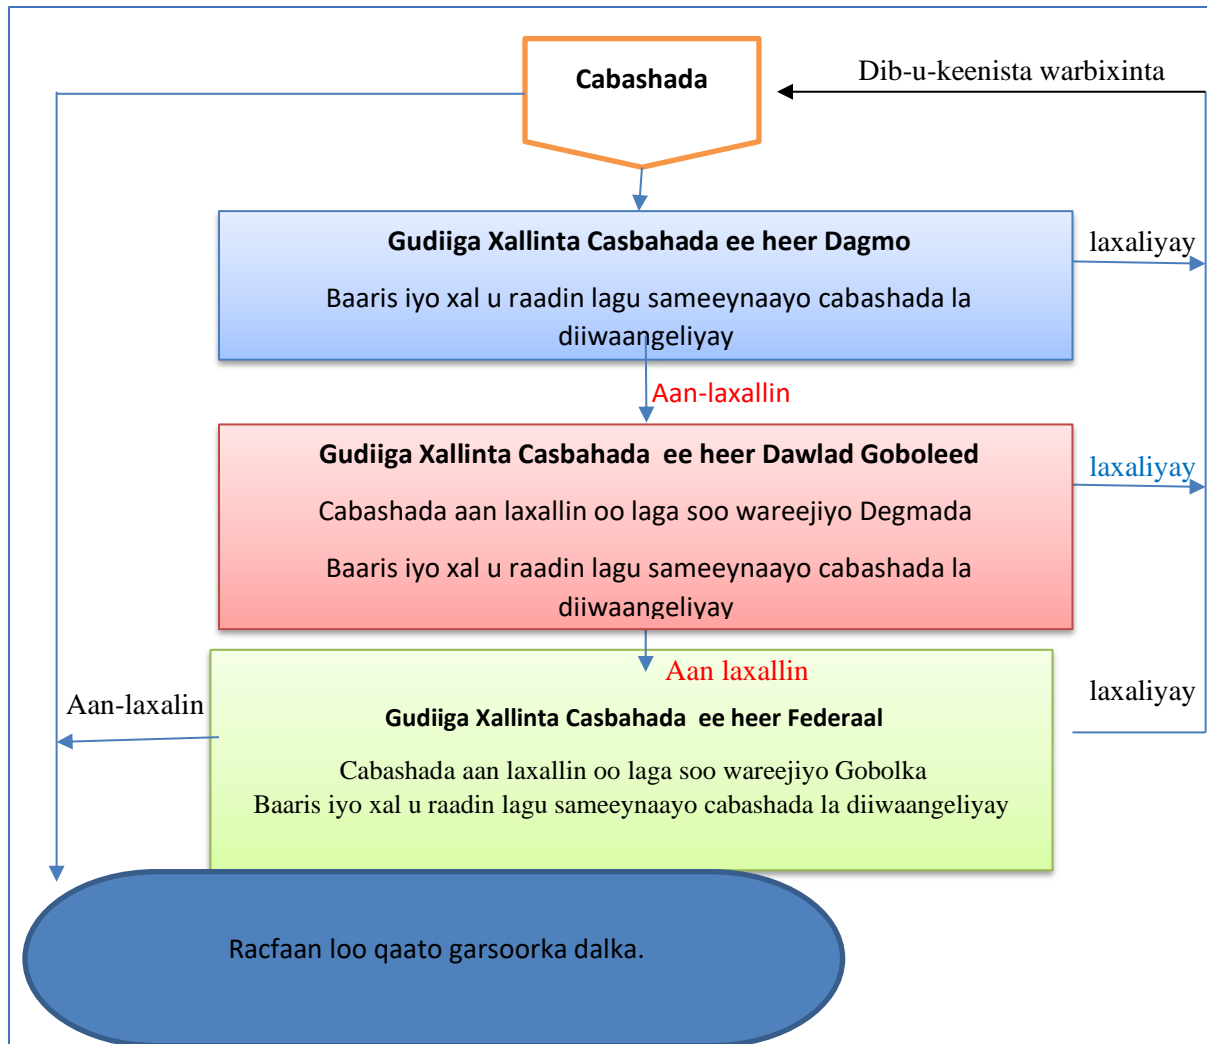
Cabashada

Dib-u-keenista warbixinta

Gudiiga Xallinta Casbahada ee heer Dagmo

Baaris iyo xal u raadin lagu sameeynaayo cabashada la diiwaangeliyay

laxaliyay

Aan-laxallin

Gudiiga Xallinta Casbahada ee heer Dawlad Goboleed

Cabashada aan laxallin oo laga soo wareejiyo Degmada

Baaris iyo xal u raadin lagu sameeynaayo cabashada la diiwaangeliyay

laxaliyay

Aan laxallin

Aan-laxalin

laxaliyay

Gudiiga Xallinta Casbahada ee heer Federaal

Cabashada aan laxallin oo laga soo wareejiyo Gobolka
Baaris iyo xal u raadin lagu sameeynaayo cabashada la diiwaangeliyay

Racfaan loo qaato garsoorka dalka.